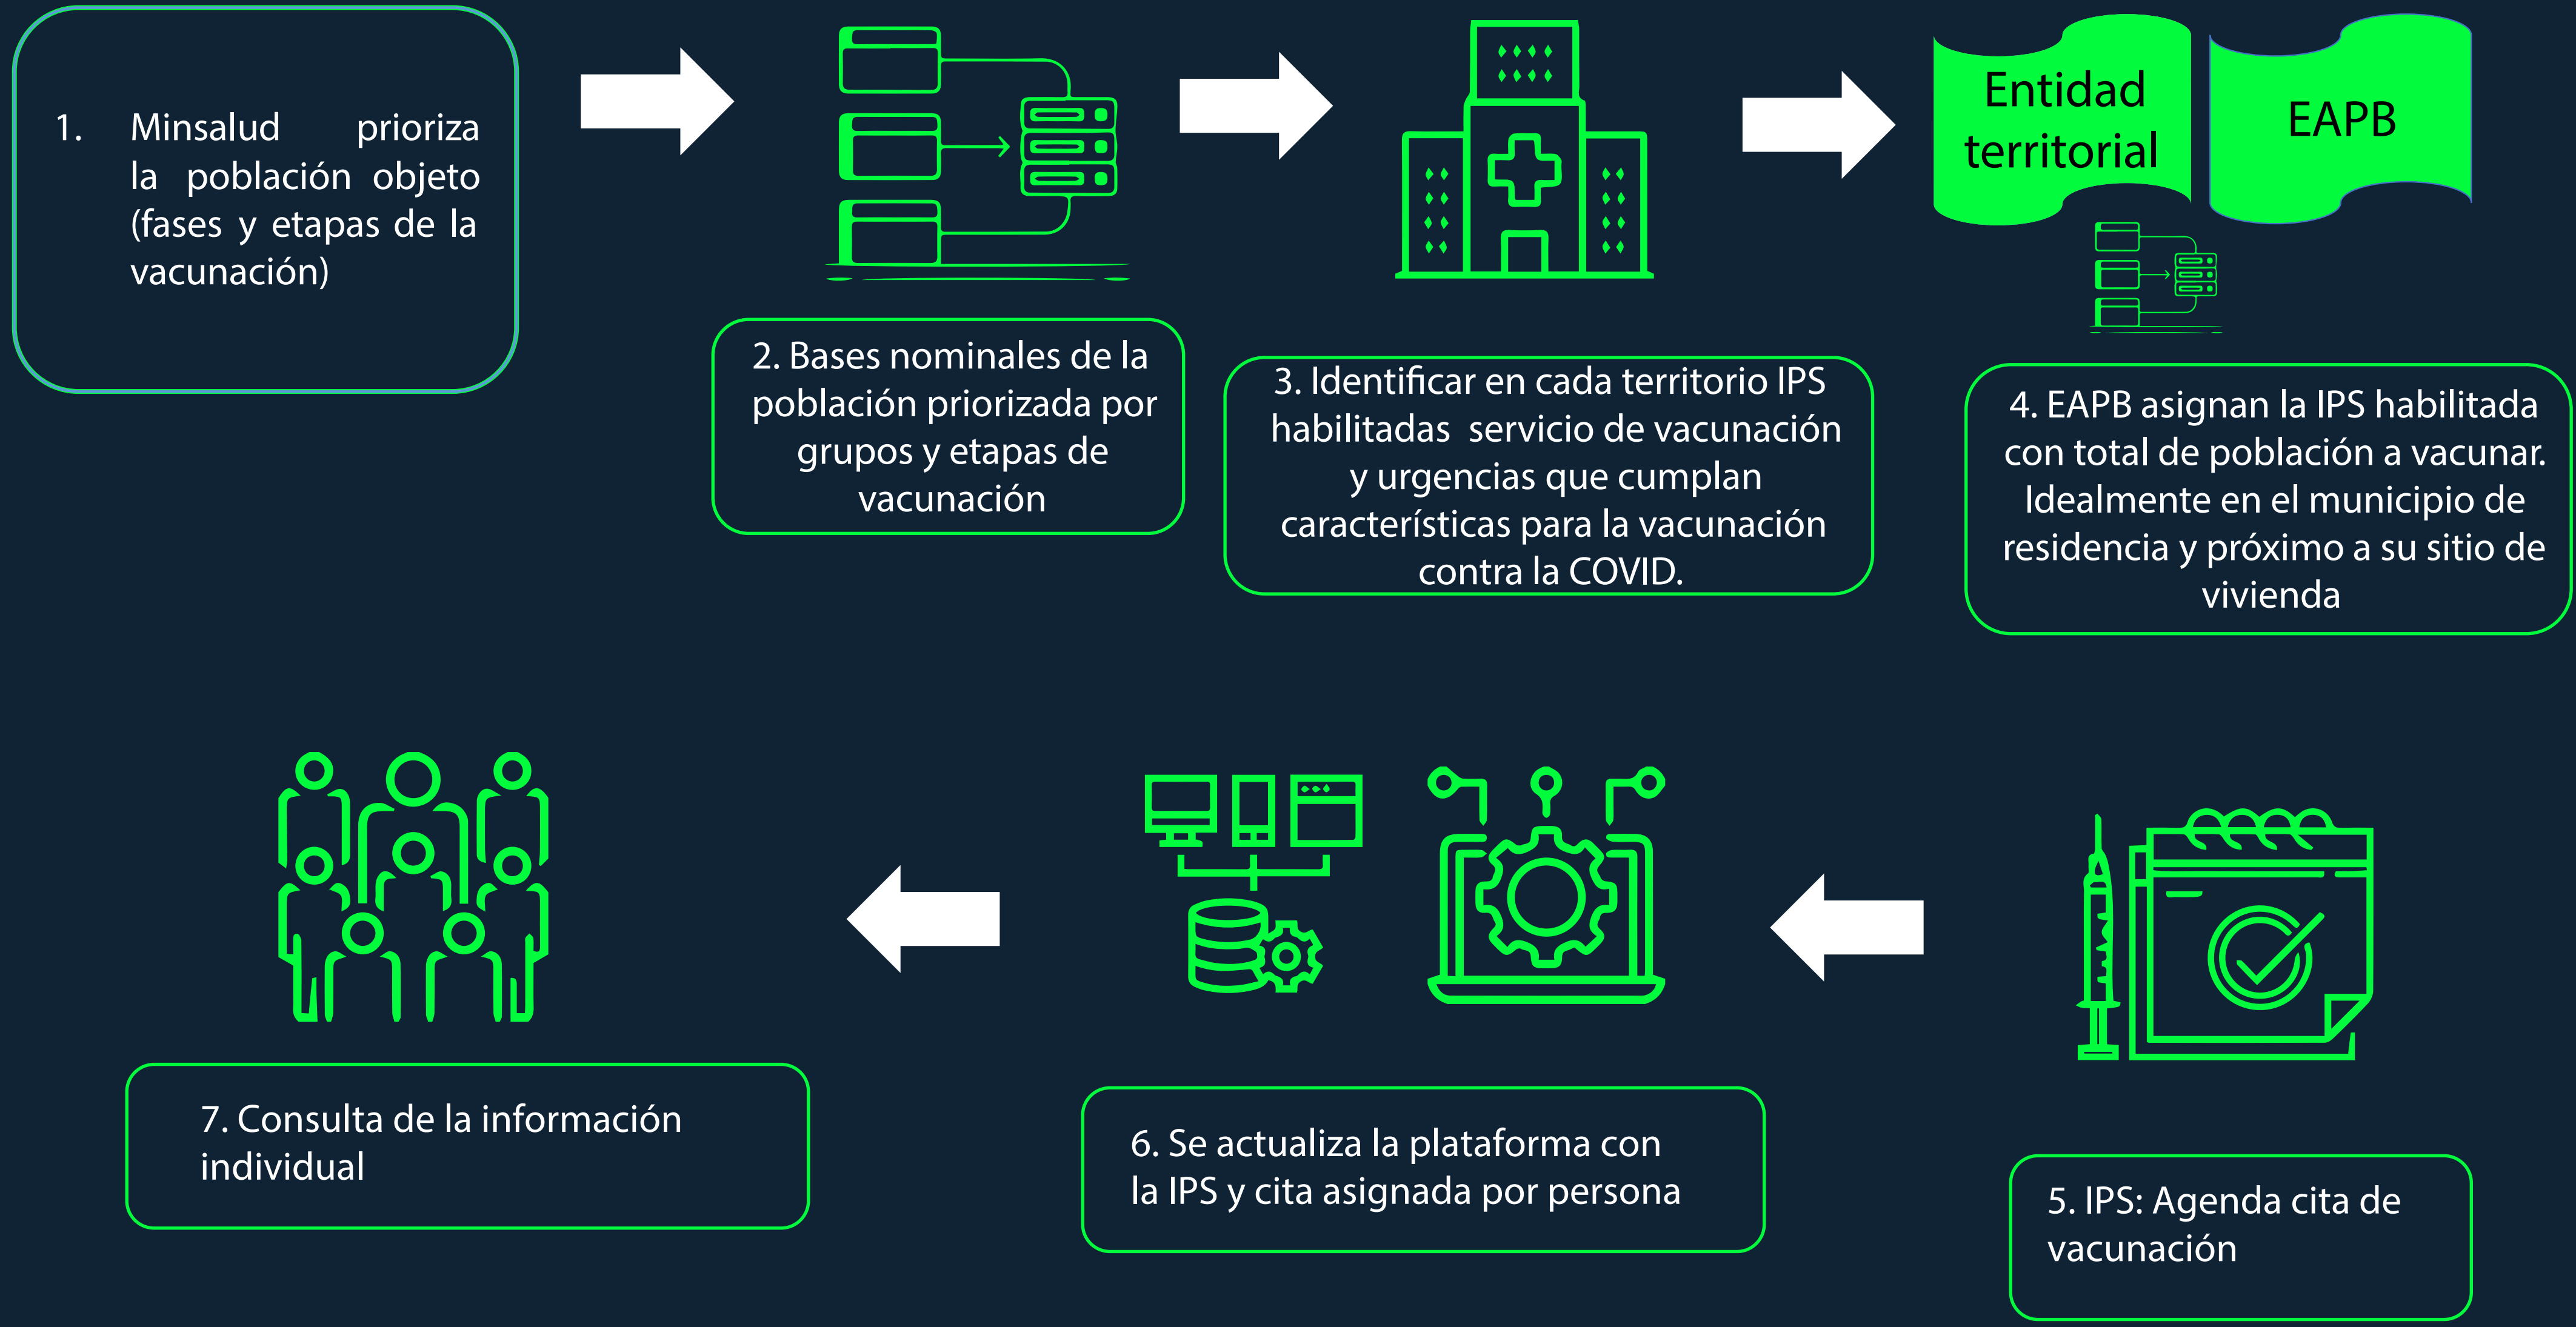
1. Minsalud prioriza la población objeto (fases y etapas de la vacunación)

2. Bases nominales de la población priorizada por grupos y etapas de vacunación

3. Identificar en cada territorio IPS habilitadas servicio de vacunación y urgencias que cumplan características para la vacunación contra la COVID.

Entidad territorial

EAPB

4. EAPB asignan la IPS habilitada con total de población a vacunar. Idealmente en el municipio de residencia y próximo a su sitio de vivienda

5. IPS: Agenda cita de vacunación

6. Se actualiza la plataforma con la IPS y cita asignada por persona

7. Consulta de la información individual